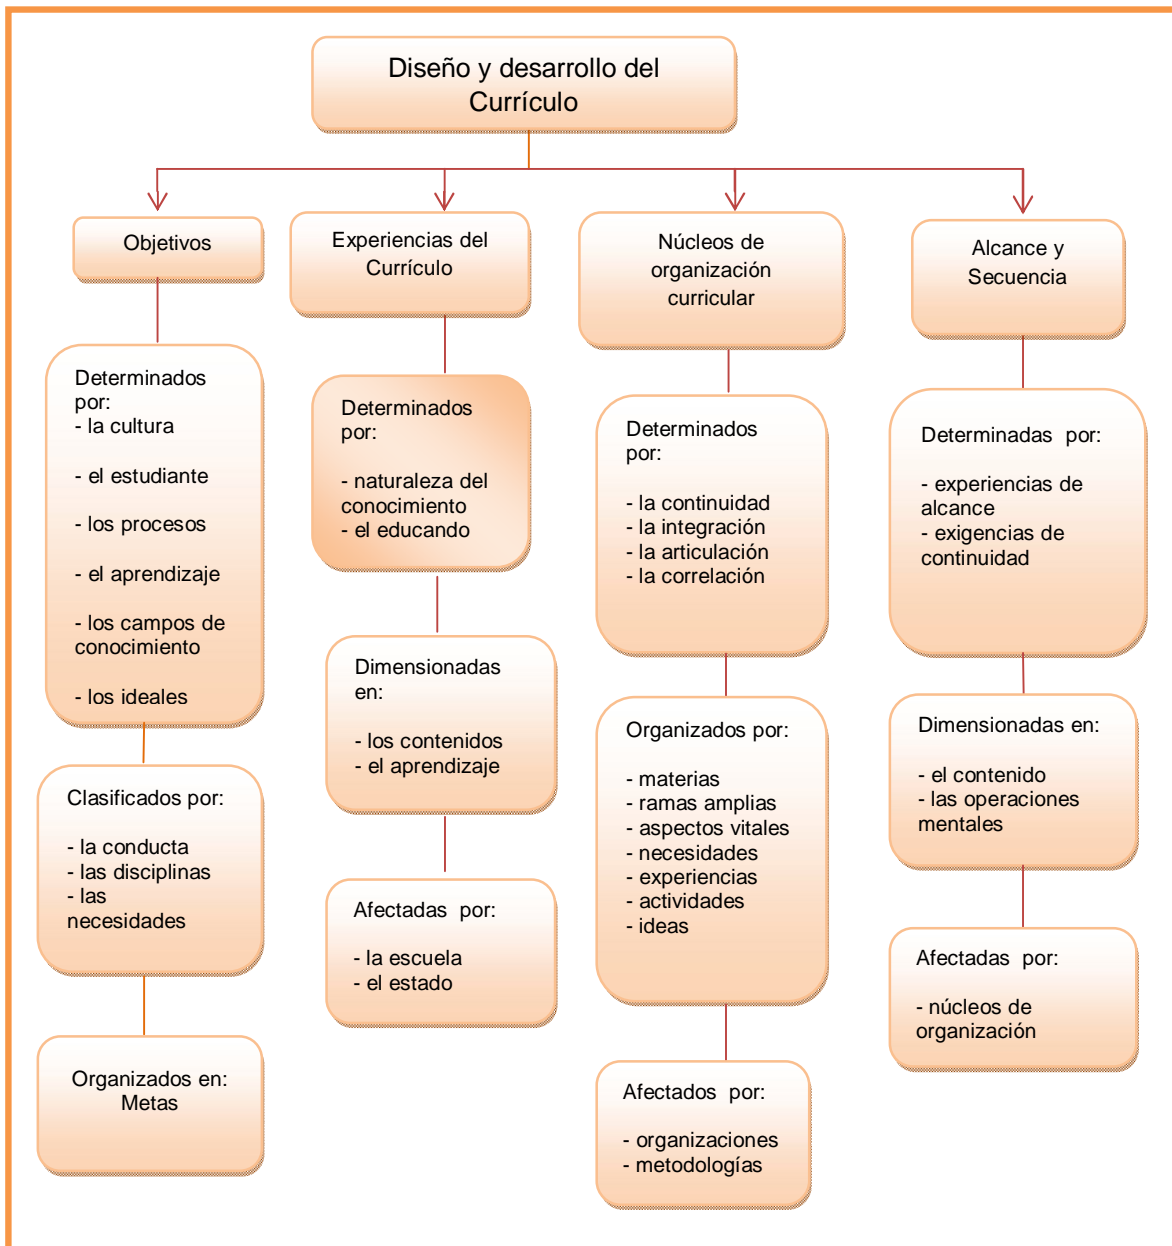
Diseño y desarrollo del Currículo

Objetivos

Determinados por:
- la cultura

- el estudiante

- los procesos

- el aprendizaje

- los campos de conocimiento

- los ideales

Clasificados por:

- la conducta
- las disciplinas
- las necesidades

Organizados en:
Metas

Experiencias del Currículo

Determinados por:

- naturaleza del conocimiento
- el educando

Dimensionadas en:

- los contenidos
- el aprendizaje

Afectadas por:

- la escuela
- el estado

Núcleos de organización curricular

Determinados por:

- la continuidad
- la integración
- la articulación
- la correlación

Organizados por:

- materias
- ramas amplias
- aspectos vitales
- necesidades
- experiencias
- actividades
- ideas

Afectados por:

- organizaciones
- metodologías

Alcance y Secuencia

Determinadas por:

- experiencias de alcance
- exigencias de continuidad

Dimensionadas en:

- el contenido
- las operaciones mentales

Afectadas por:

- núcleos de organización